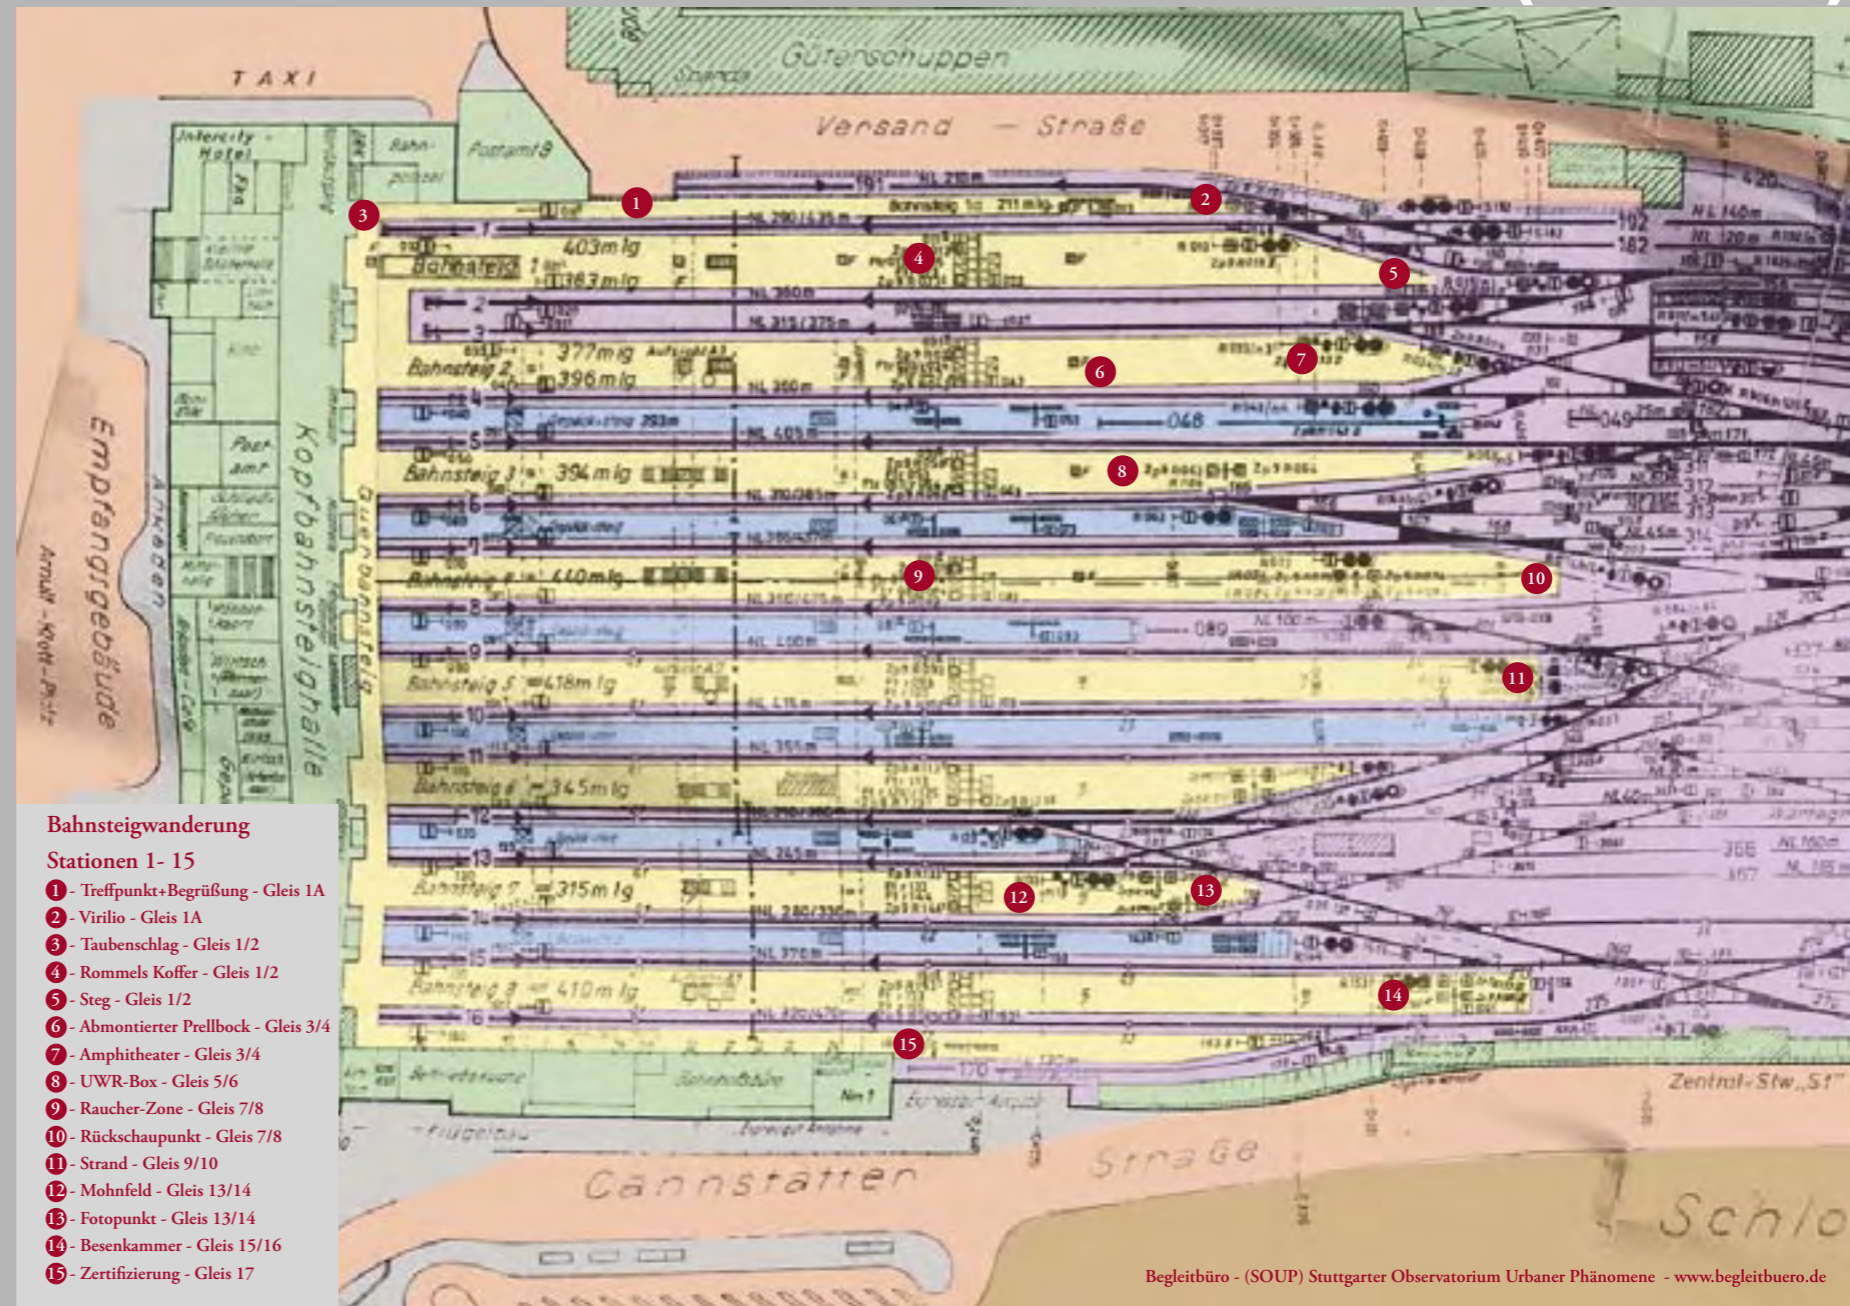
TAXI

Güterschuppen

Versand — Straße

Intercity-Hotel

Bahnpolizei

Postamt 9

Empfangsgebäude

Ankaden

Arnulf-Klett-Platz

Kopfbahnsteighalle

Querbahnsteig

Bahnsteig 1a

Bahnsteig 1 403m lg 383m lg

Bahnsteig 2 377m lg 396m lg

Bahnsteig 3 394m lg

Bahnsteig 4 410m lg

Bahnsteig 5 418m lg

Bahnsteig 6 345m lg

Bahnsteig 7 315m lg

Bahnsteig 8 410m lg

Cannstatter Straße

Schlo

Zentral-Stw „St"

Bahnsteigwanderung

Stationen 1- 15

1 - Treffpunkt+Begrüßung - Gleis 1A
2 - Virilio - Gleis 1A
3 - Taubenschlag - Gleis 1/2
4 - Rommels Koffer - Gleis 1/2
5 - Steg - Gleis 1/2
6 - Abmontierter Prellbock - Gleis 3/4
7 - Amphitheater - Gleis 3/4
8 - UWR-Box - Gleis 5/6
9 - Raucher-Zone - Gleis 7/8
10 - Rückschaupunkt - Gleis 7/8
11 - Strand - Gleis 9/10
12 - Mohnfeld - Gleis 13/14
13 - Fotopunkt - Gleis 13/14
14 - Besenkammer - Gleis 15/16
15 - Zertifizierung - Gleis 17

Begleitbüro - (SOUP) Stuttgarter Observatorium Urbaner Phänomene - www.begleitbuero.de